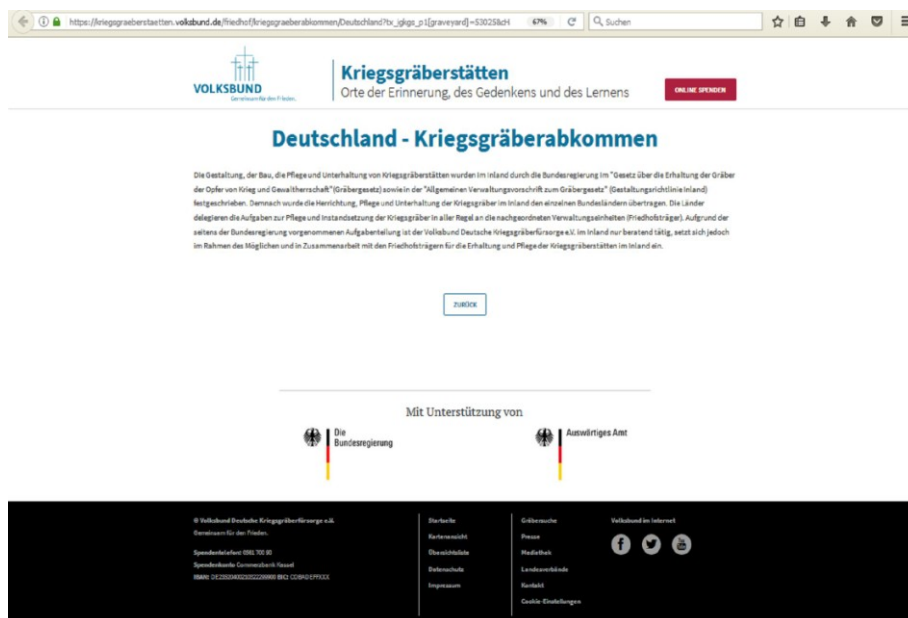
https://kriegsgraeberstaetten.volksbund.de/friedhof/kriegsgraeberabkommen/Deutschland?tx_igkgs_p1[graveyard]=53025&cH 67% Suchen

VOLKSBUND
Gemeinsam für den Frieden.

Kriegsgräberstätten
Orte der Erinnerung, des Gedenkens und des Lernens

ONLINE SPENDEN

Deutschland - Kriegsgräberabkommen

Die Gestaltung, der Bau, die Pflege und Unterhaltung von Kriegsgräberstätten wurden im Inland durch die Bundesregierung im "Gesetz über die Erhaltung der Gräber der Opfer von Krieg und Gewaltherrschaft" (Gräbergesetz) sowie in der "Allgemeinen Verwaltungsvorschrift zum Gräbergesetz" (Gestaltungsrichtlinie Inland) festgeschrieben. Demnach wurde die Herrichtung, Pflege und Unterhaltung der Kriegsgräber im Inland den einzelnen Bundesländern übertragen. Die Länder delegieren die Aufgaben zur Pflege und Instandsetzung der Kriegsgräber in aller Regel an die nachgeordneten Verwaltungseinheiten (Friedhofsträger). Aufgrund der seitens der Bundesregierung vorgenommenen Aufgabenteilung ist der Volksbund Deutsche Kriegsgräberfürsorge e.V. im Inland nur beratend tätig, setzt sich jedoch im Rahmen des Möglichen und in Zusammenarbeit mit den Friedhofsträgern für die Erhaltung und Pflege der Kriegsgräberstätten im Inland ein.

ZURÜCK

Mit Unterstützung von

Die Bundesregierung

Auswärtiges Amt

© Volksbund Deutsche Kriegsgräberfürsorge e.V.
Gemeinsam für den Frieden.

Spendentelefon: 0561 700 90
Spendenkonto: Commerzbank Kassel
IBAN: DE23520400210322999800 BIC: COBADEFFXXX

Startseite
Kartenansicht
Übersichtsliste
Datenschutz
Impressum

Gräbersuche
Presse
Mediathek
Landesverbände
Kontakt
Cookie-Einstellungen

Volksbund im Internet